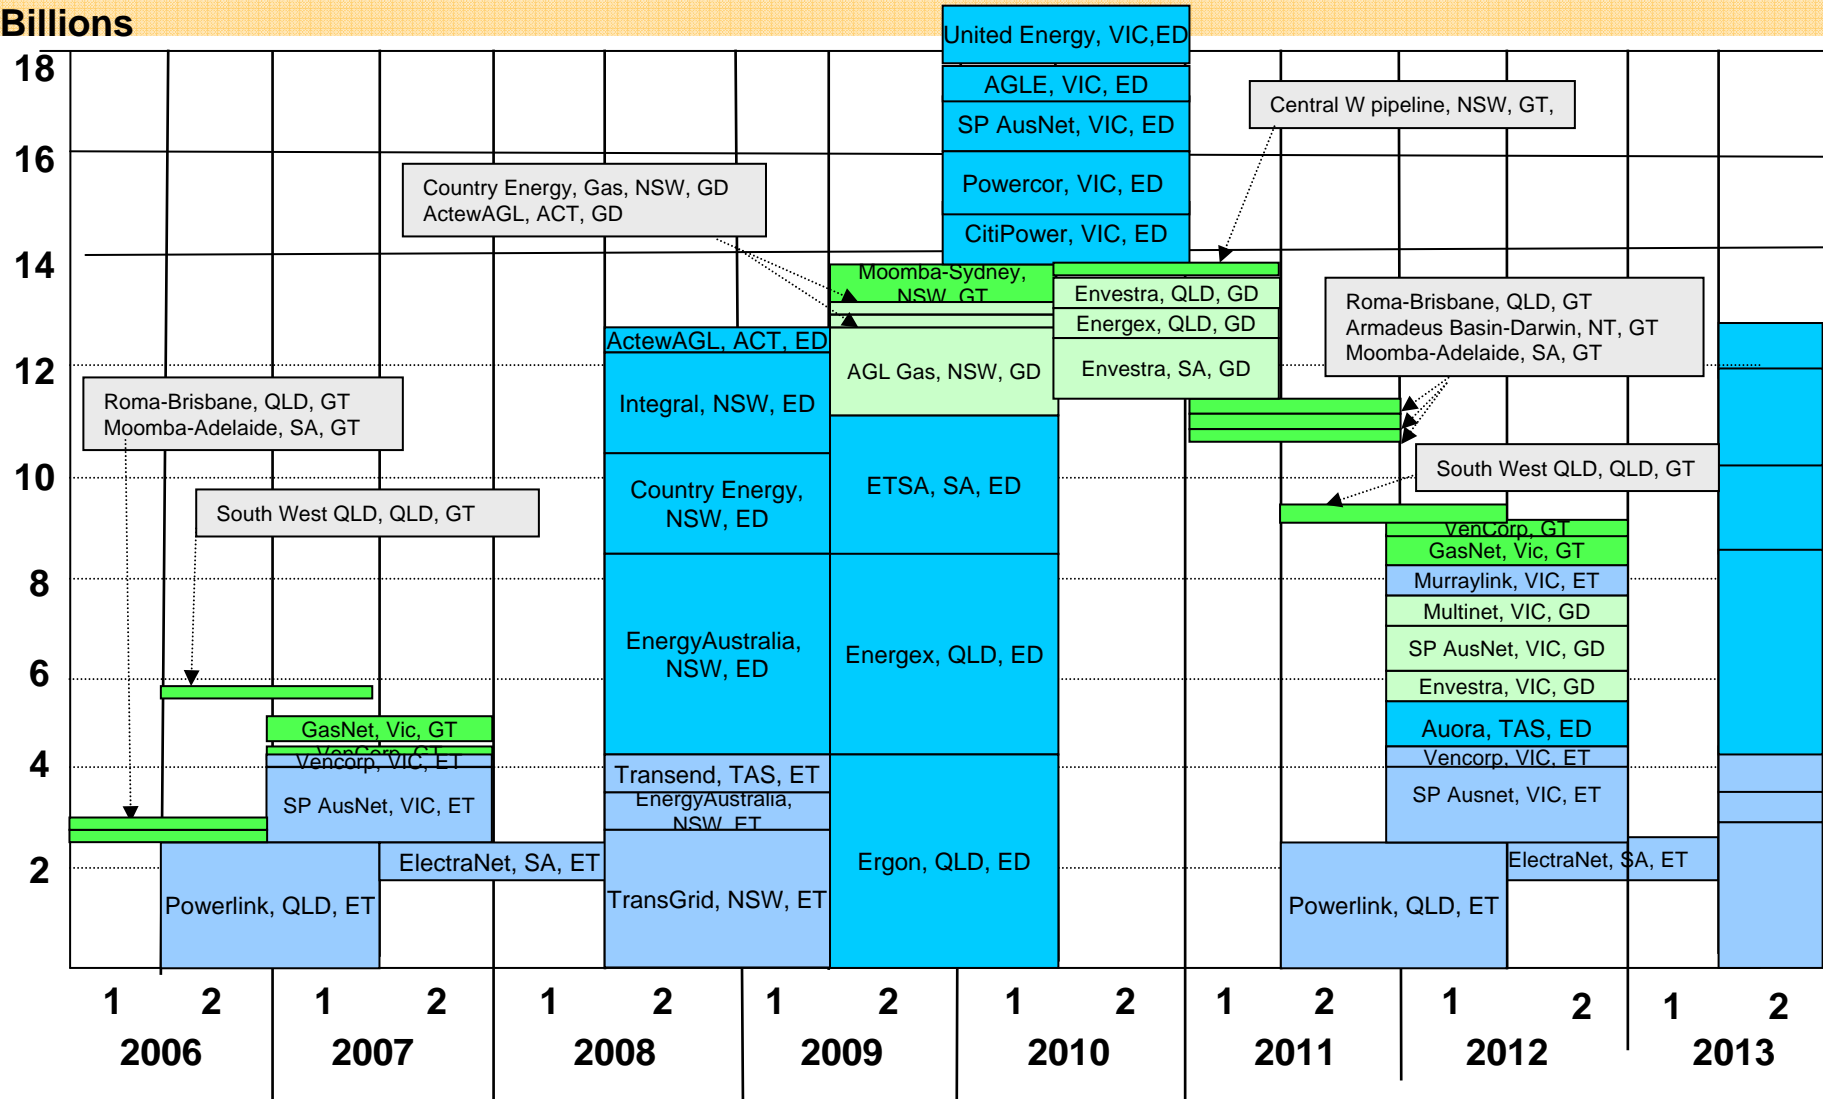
Billions

18
16
14
12
10
8
6
4
2

United Energy, VIC,ED
AGLE, VIC, ED
SP AusNet, VIC, ED
Powercor, VIC, ED
CitiPower, VIC, ED

Central W pipeline, NSW, GT,

Country Energy, Gas, NSW, GD
ActewAGL, ACT, GD

Moomba-Sydney, NSW, GT
Envestra, QLD, GD
Energex, QLD, GD
Envestra, SA, GD
AGL Gas, NSW, GD
ActewAGL, ACT, ED
Integral, NSW, ED
Country Energy, NSW, ED
EnergyAustralia, NSW, ED
Transend, TAS, ET
EnergyAustralia, NSW, ET
TransGrid, NSW, ET
ETSA, SA, ED
Energex, QLD, ED
Ergon, QLD, ED

Roma-Brisbane, QLD, GT
Armadeus Basin-Darwin, NT, GT
Moomba-Adelaide, SA, GT

Roma-Brisbane, QLD, GT
Moomba-Adelaide, SA, GT

South West QLD, QLD, GT

South West QLD, QLD, GT

GasNet, Vic, GT
VenCorp, GT
Vencorp, VIC, ET
SP AusNet, VIC, ET
ElectraNet, SA, ET
Powerlink, QLD, ET

VenCorp, GT
GasNet, Vic, GT
Murraylink, VIC, ET
Multinet, VIC, GD
SP AusNet, VIC, GD
Envestra, VIC, GD
Auora, TAS, ED
Vencorp, VIC, ET
SP Ausnet, VIC, ET
ElectraNet, SA, ET
Powerlink, QLD, ET

1 2 1 2 1 2 1 2 1 2 1 2 1 2 1 2
2006 2007 2008 2009 2010 2011 2012 2013